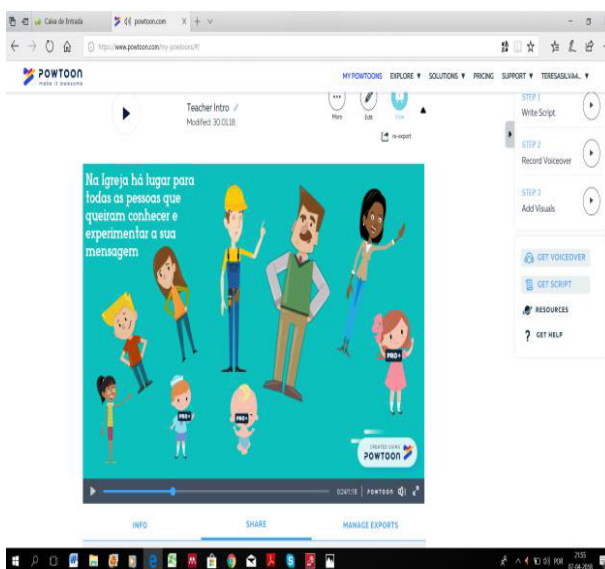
Caixa de Entrada
powtoon.com
https://www.powtoon.com/my-powtoons/#/

POWTOON
make it awesome

MY POWTOONS EXPLORE ▾ SOLUTIONS ▾ PRICING SUPPORT ▾ TERESASILVA4... ▾

Teacher Intro
Modified 30.01.18

More
Edit
Share

re-export

Na Igreja há lugar para todas as pessoas que queiram conhecer e experimentar a sua mensagem

PRO+
PRO+
PRO+
PRO+

CREATED USING
POWTOON

0:24/1:18 POWTOON

INFO
SHARE
MANAGE EXPORTS

STEP 1
Write Script

STEP 2
Record Voiceover

STEP 3
Add Visuals

GET VOICEOVER
GET SCRIPT
RESOURCES
GET HELP

POR
21:55
07-04-2018